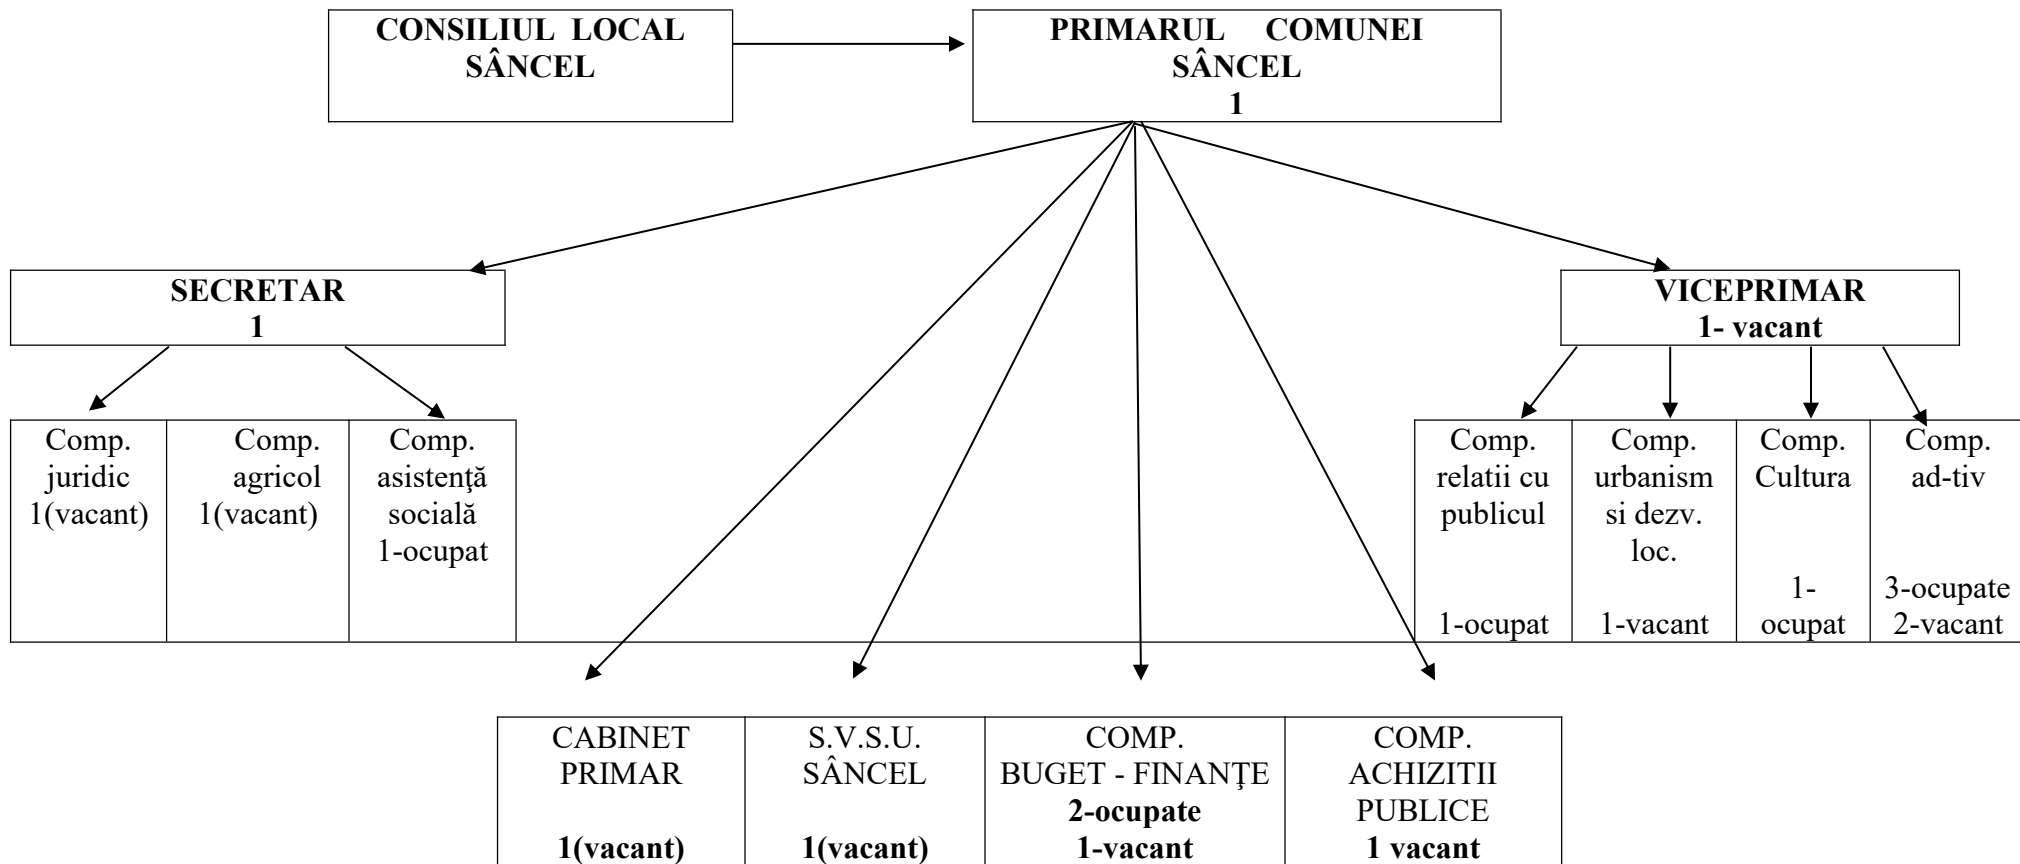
CONSILIUL LOCAL SÂNCEL

PRIMARUL COMUNEI SÂNCEL
1

SECRETAR
1

VICEPRIMAR
1- vacant

| Comp. juridic 1(vacant) | Comp. agricol 1(vacant) | Comp. asistenţă socială 1-ocupat |
|---|---|---|

| Comp. relatii cu publicul 1-ocupat | Comp. urbanism si dezv. loc. 1-vacant | Comp. Cultura 1-ocupat | Comp. ad-tiv 3-ocupate 2-vacant |
|---|---|---|---|

| CABINET PRIMAR 1(vacant) | S.V.S.U. SÂNCEL 1(vacant) | COMP. BUGET - FINANŢE 2-ocupate 1-vacant | COMP. ACHIZITII PUBLICE 1 vacant |
|---|---|---|---|